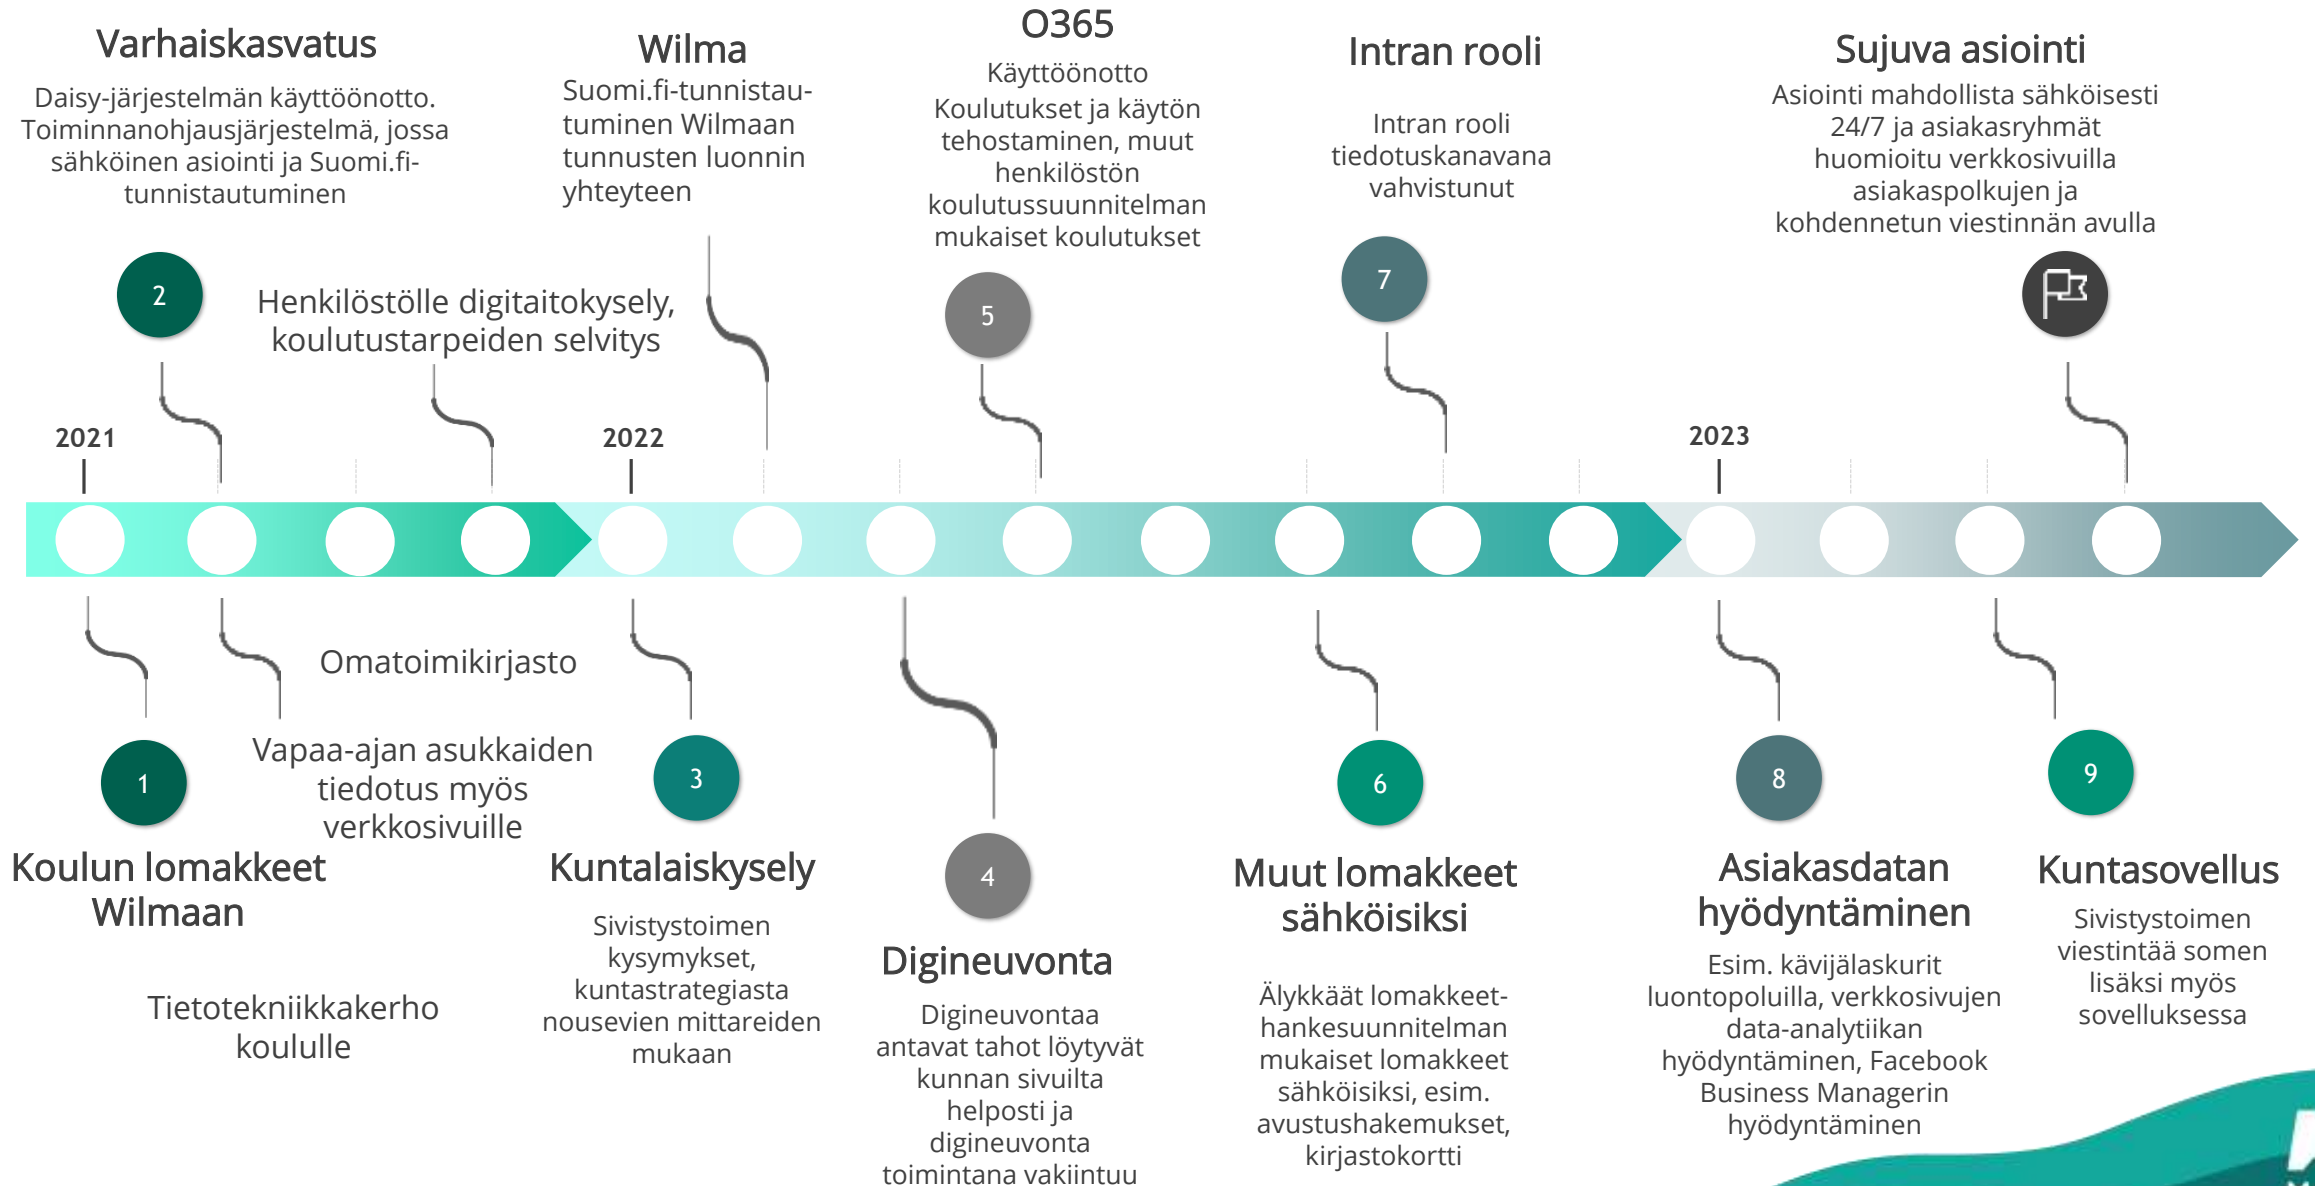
Varhaiskasvatus

Daisy-järjestelmän käyttöönotto. Toiminnanohjausjärjestelmä, jossa sähköinen asiointi ja Suomi.fi-tunnistautuminen

Wilma

Suomi.fi-tunnistautuminen Wilmaan tunnusten luonnin yhteyteen

O365

Käyttöönotto
Koulutukset ja käytön tehostaminen, muut henkilöstön koulutussuunnitelman mukaiset koulutukset

Intran rooli

Intran rooli tiedotuskanavana vahvistunut

Sujuva asiointi

Asiointi mahdollista sähköisesti 24/7 ja asiakasryhmät huomioitu verkkosivuilla asiakaspolkujen ja kohdennetun viestinnän avulla

2

Henkilöstölle digitaitokysely, koulutustarpeiden selvitys

5

7

2021

2022

2023

Omatoimikirjasto

Vapaa-ajan asukkaiden tiedotus myös verkkosivuille

1

3

4

6

8

9

Koulun lomakkeet Wilmaan

Kuntalaiskysely

Sivistystoimen kysymykset, kuntastrategiasta nousevien mittareiden mukaan

Digineuvonta

Digineuvontaa antavat tahot löytyvät kunnan sivuilta helposti ja digineuvonta toimintana vakiintuu

Muut lomakkeet sähköisiksi

Älykkäät lomakkeet-hankesuunnitelman mukaiset lomakkeet sähköisiksi, esim. avustushakemukset, kirjastokortti

Asiakasdatan hyödyntäminen

Esim. kävijälaskurit luontopoluilla, verkkosivujen data-analytiikan hyödyntäminen, Facebook Business Managerin hyödyntäminen

Kuntasovellus

Sivistystoimen viestintää somen lisäksi myös sovelluksessa

Tietotekniikkakerho koululle